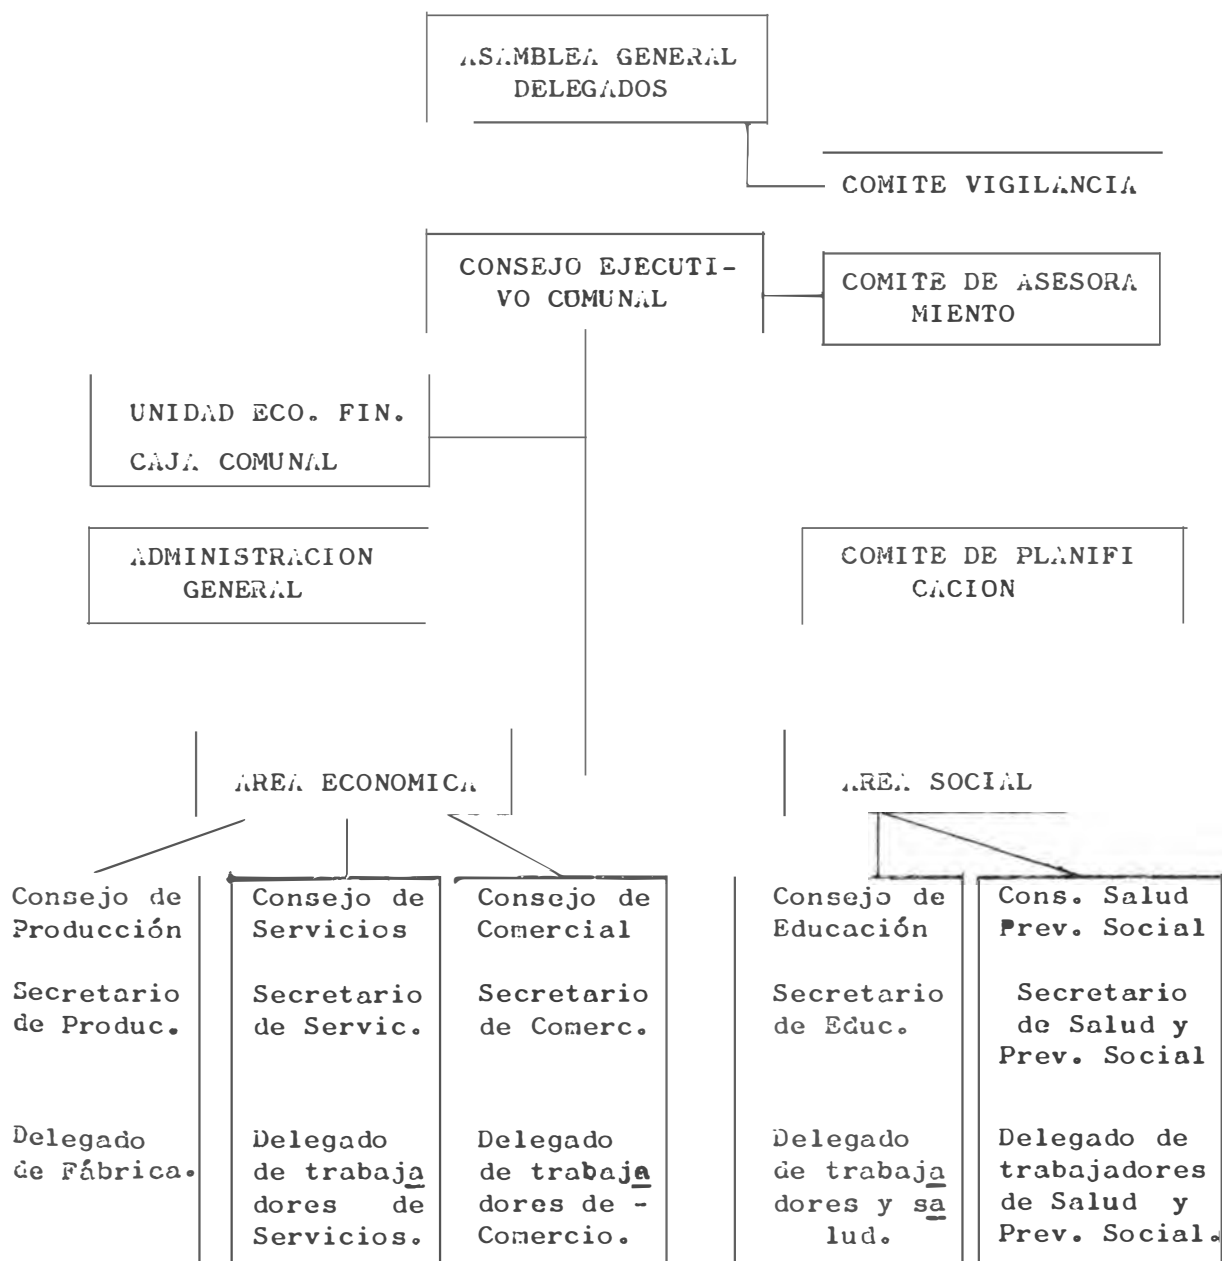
ASAMBLEA GENERAL DELEGADOS

COMITE VIGILANCIA

CONSEJO EJECUTIVO COMUNAL

COMITE DE ASESORAMIENTO

UNIDAD ECO. FIN.
CAJA COMUNAL

ADMINISTRACION GENERAL

COMITE DE PLANIFICACION

AREA ECONOMICA

AREA SOCIAL

Consejo de Producción

Secretario de Produc.

Delegado de Fábrica.

Consejo de Servicios

Secretario de Servic.

Delegado de trabajadores de Servicios.

Consejo de Comercial

Secretario de Comerc.

Delegado de trabajadores de - Comercio.

Consejo de Educación

Secretario de Educ.

Delegado de trabajadores y salud.

Cons. Salud Prev. Social

Secretario de Salud y Prev. Social

Delegado de trabajadores de Salud y Prev. Social.